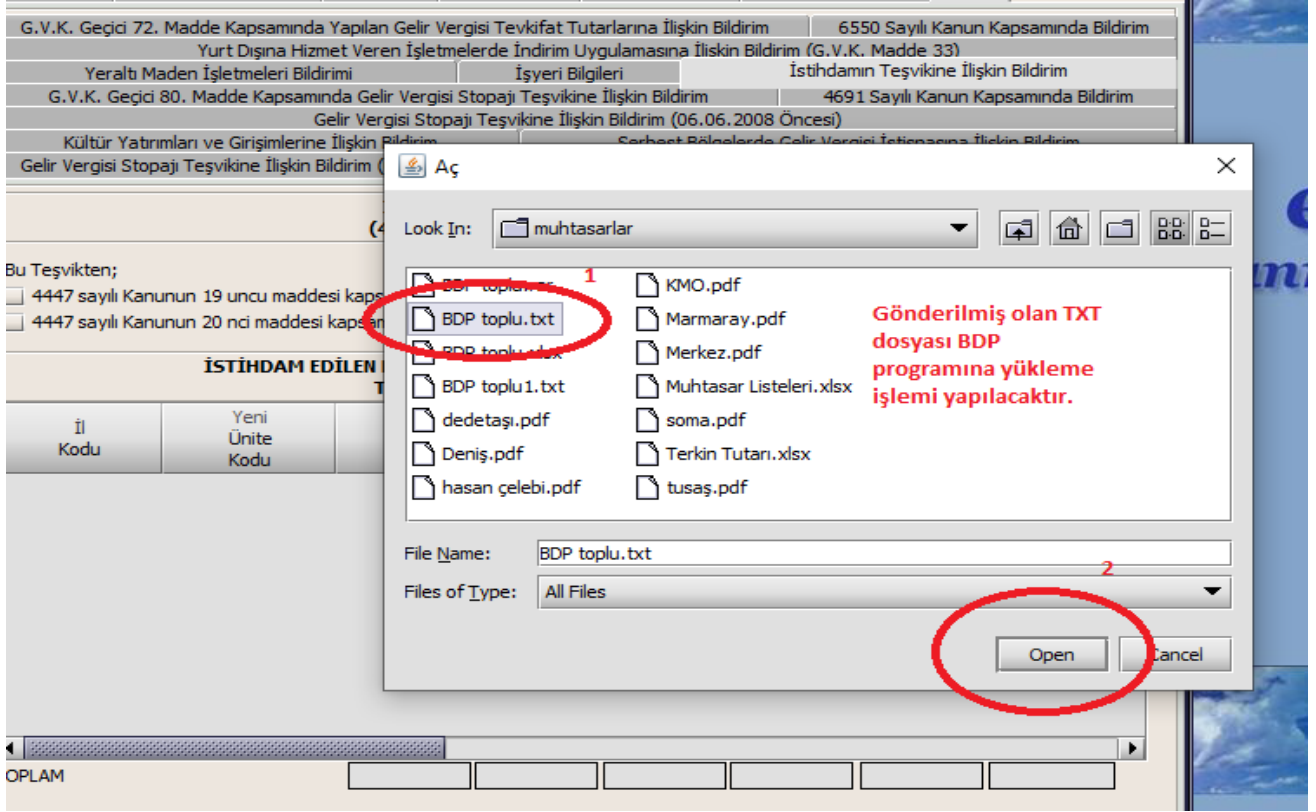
G.V.K. Geçici 72. Madde Kapsamında Yapılan Gelir Vergisi Tevkifat Tutarlarına İlişkin Bildirim | 6550 Sayılı Kanun Kapsamında Bildirim
Yurt Dışına Hizmet Veren İşletmelerde İndirim Uygulamasına İlişkin Bildirim (G.V.K. Madde 33)
Yeraltı Maden İşletmeleri Bildirimi | İşyeri Bilgileri | İstihdamın Teşvikine İlişkin Bildirim
G.V.K. Geçici 80. Madde Kapsamında Gelir Vergisi Stopajı Teşvikine İlişkin Bildirim | 4691 Sayılı Kanun Kapsamında Bildirim
Gelir Vergisi Stopajı Teşvikine İlişkin Bildirim (06.06.2008 Öncesi)
Kültür Yatırımları ve Girişimlerine İlişkin Bildirim | Serbest Bölgelerde Gelir Vergisi İstisnasına İlişkin Bildirim
Gelir Vergisi Stopajı Teşvikine İlişkin Bildirim (

(4

Bu Teşvikten;
4447 sayılı Kanunun 19 uncu maddesi kaps
4447 sayılı Kanunun 20 nci maddesi kapsa

İSTİHDAM EDİLEN
T

İl Kodu | Yeni Ünite Kodu

OPLAM

Aç

Look In: muhtasarlar

1
BDP toplu.xx
BDP toplu.txt
BDP toplu.xlsx
BDP toplu1.txt
dedetaşı.pdf
Deniş.pdf
hasan çelebi.pdf
KMO.pdf
Marmaray.pdf
Merkez.pdf
Muhtasar Listeleri.xlsx
soma.pdf
Terkin Tutarı.xlsx
tusaş.pdf

Gönderilmiş olan TXT dosyası BDP programına yükleme işlemi yapılacaktır.

File Name: BDP toplu.txt
Files of Type: All Files

2
Open
Cancel